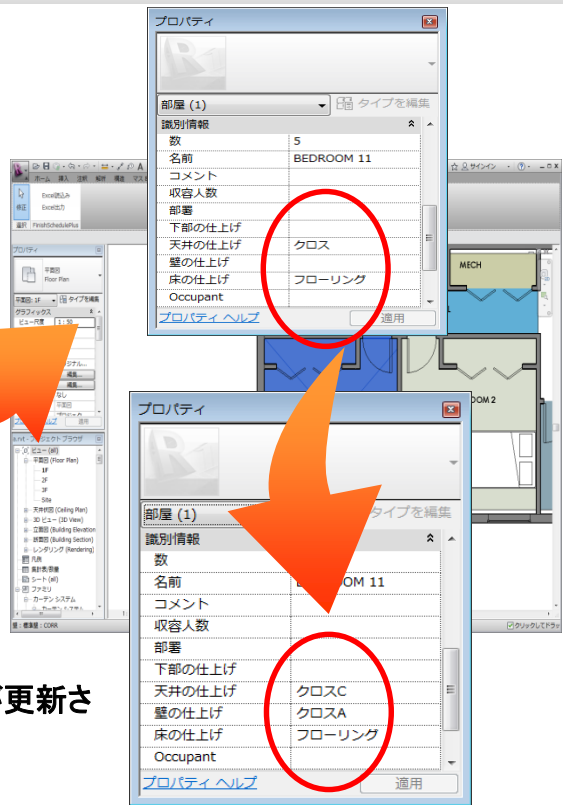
プロパティ

部屋 (1)
タイプを編集

識別情報

| 数 | 5 |
|---|---|
| 名前 | BEDROOM 11 |
| コメント | |
| 収容人数 | |
| 部署 | |
| 下部の仕上げ | |
| 天井の仕上げ | クロス |
| 壁の仕上げ | |
| 床の仕上げ | フローリング |
| Occupant | |

プロパティ ヘルプ
適用

MECH
OOM 2

プロパティ

部屋 (1)
タイプを編集

識別情報

| 数 | |
|---|---|
| 名前 | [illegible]OOM 11 |
| コメント | |
| 収容人数 | |
| 部署 | |
| 下部の仕上げ | |
| 天井の仕上げ | クロスC |
| 壁の仕上げ | クロスA |
| 床の仕上げ | フローリング |
| Occupant | |

プロパティ ヘルプ
適用

更新さ